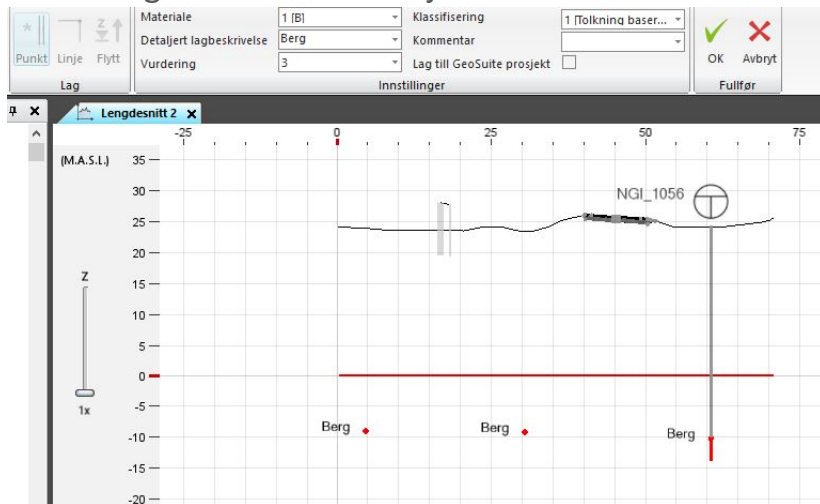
Punkt Linje Flytt
Lag

Materiale 1 [B]
Detaljert lagbeskrivelse Berg
Vurdering 3

Klassifisering 1 [Tolkning baser...
Kommentar
Lag till GeoSuite prosjekt

Innstillinger

OK Avbryt
Fullfør

Lengdesnitt 2

-25 0 25 50 75

(M.A.S.L.)
35
30
25
20
15
10
5
0
-5
-10
-15
-20

Z
1x

NGI_1056

Berg
Berg
Berg